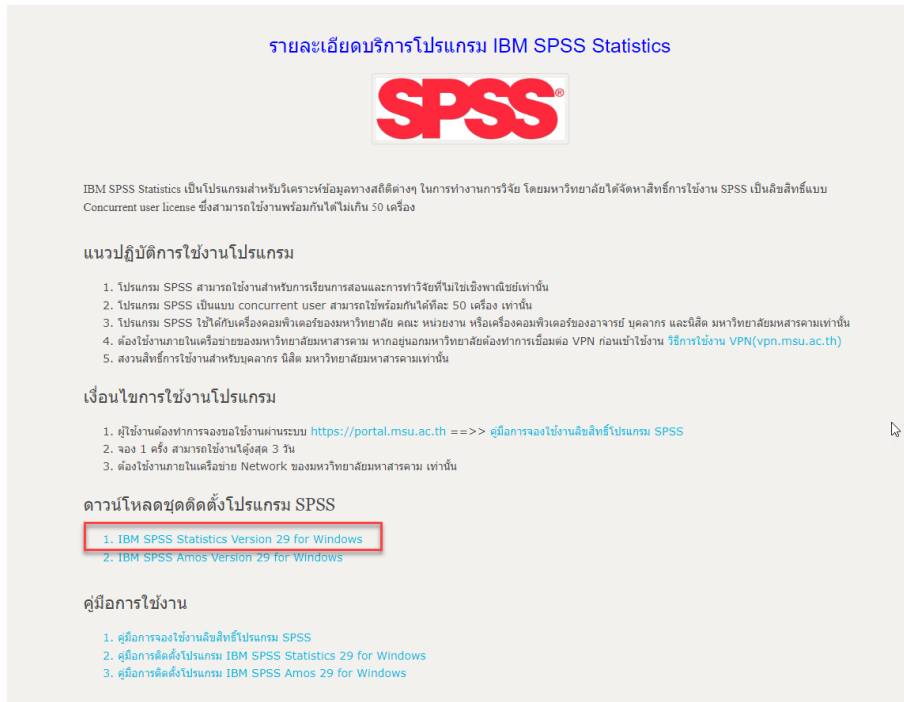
รายละเอียดบริการโปรแกรม IBM SPSS Statistics

SPSS®

IBM SPSS Statistics เป็นโปรแกรมสำหรับวิเคราะห์ข้อมูลทางสถิติต่างๆ ในการทำงานการวิจัย โดยมหาวิทยาลัยได้จัดหาสิทธิ์การใช้งาน SPSS เป็นลิขสิทธิ์แบบ Concurrent user license ซึ่งสามารถใช้งานพร้อมกันได้ไม่เกิน 50 เครื่อง

แนวปฏิบัติการใช้งานโปรแกรม

1. โปรแกรม SPSS สามารถใช้งานสำหรับการเรียนการสอนและการทำวิจัยที่ไม่ใช่เชิงพาณิชย์เท่านั้น
2. โปรแกรม SPSS เป็นแบบ concurrent user สามารถใช้พร้อมกันได้ที่ละ 50 เครื่อง เท่านั้น
3. โปรแกรม SPSS ใช้ได้กับเครื่องคอมพิวเตอร์ของมหาวิทยาลัย คณะ หน่วยงาน หรือเครื่องคอมพิวเตอร์ของอาจารย์ บุคลากร และนิสิต มหาวิทยาลัยมหาสารคามเท่านั้น
4. ต้องใช้งานภายในเครือข่ายของมหาวิทยาลัยมหาสารคาม หากอยู่นอกมหาวิทยาลัยต้องทำการเชื่อมต่อ VPN ก่อนเข้าใช้งาน วิธีการใช้งาน VPN(vpn.msu.ac.th)
5. สงวนสิทธิ์การใช้งานสำหรับบุคลากร นิสิต มหาวิทยาลัยมหาสารคามเท่านั้น

เงื่อนไขการใช้งานโปรแกรม

1. ผู้ใช้งานต้องทำการจองขอใช้งานผ่านระบบ https://portal.msu.ac.th ==>> คู่มือการจองใช้งานลิขสิทธิ์โปรแกรม SPSS
2. จอง 1 ครั้ง สามารถใช้งานได้สูงสุด 3 วัน
3. ต้องใช้งานภายในเครือข่าย Network ของมหาวิทยาลัยมหาสารคาม เท่านั้น

ดาวน์โหลดชุดติดตั้งโปรแกรม SPSS

1. IBM SPSS Statistics Version 29 for Windows
2. IBM SPSS Amos Version 29 for Windows

คู่มือการใช้งาน

1. คู่มือการจองใช้งานลิขสิทธิ์โปรแกรม SPSS
2. คู่มือการติดตั้งโปรแกรม IBM SPSS Statistics 29 for Windows
3. คู่มือการติดตั้งโปรแกรม IBM SPSS Amos 29 for Windows